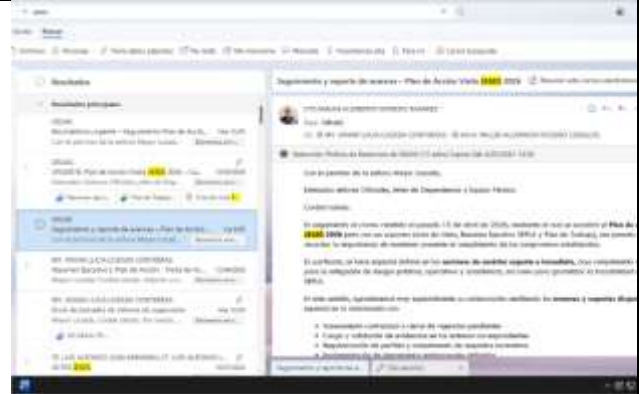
Resultados

Resultados principales

Seguimiento y reporte de avances – Plan de Acción Visita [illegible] 2026

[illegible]

Con la permiso de la señora Mayor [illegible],

Estimados señores Oficiales, Jefes de Dependencia y Equipo Técnico:

Cordial saludo.

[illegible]

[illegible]

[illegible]

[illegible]